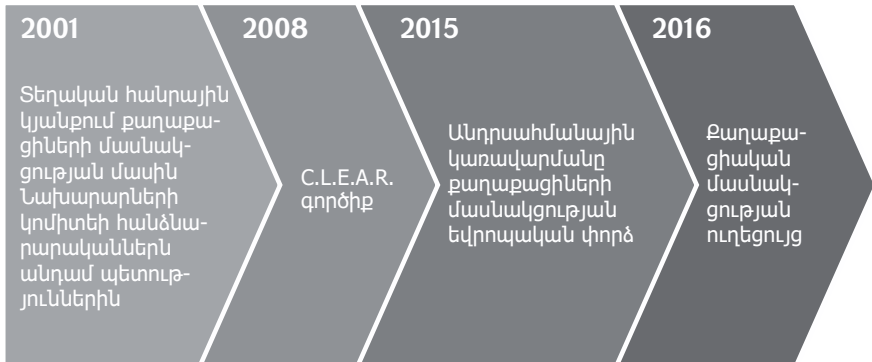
2001

Տեղական հանրային կյանքում քաղաքացիների մասնակցության մասին Նախարարների կոմիտեի հանձնարարականներն անդամ պետություններին

2008

C.L.E.A.R. գործիք

2015

Անդրսահմանային կառավարմանը քաղաքացիների մասնակցության եվրոպական փորձ

2016

Քաղաքացիական մասնակցության ուղեցույց